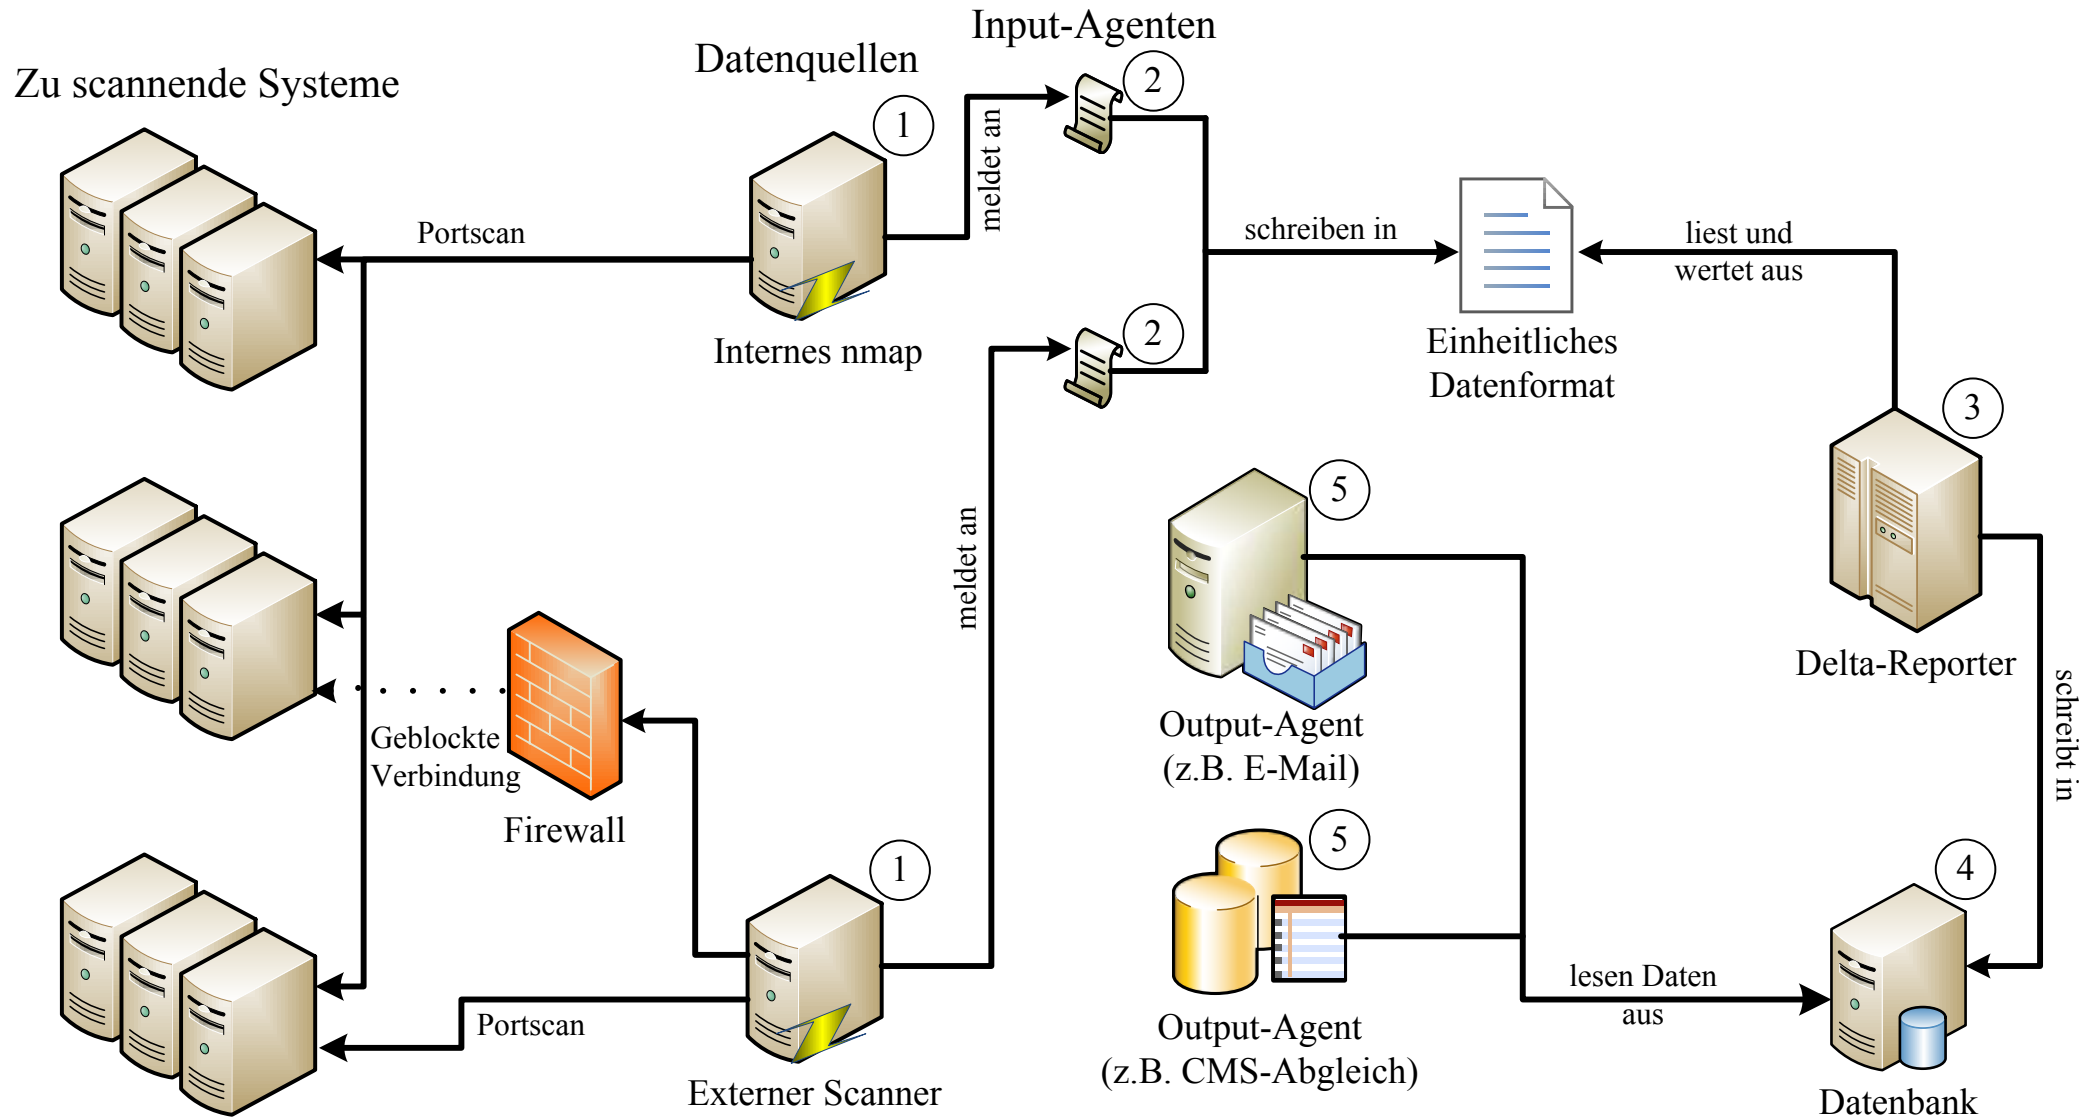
Zu scannende Systeme

Datenquellen

Input-Agenten

1

2

meldet an

Portscan

Internes nmap

2

schreiben in

Einheitliches Datenformat

liest und wertet aus

3

Delta-Reporter

meldet an

5

Output-Agent (z.B. E-Mail)

Geblockte Verbindung

Firewall

5

Output-Agent (z.B. CMS-Abgleich)

schreibt in

4

1

Portscan

Externer Scanner

lesen Daten aus

Datenbank